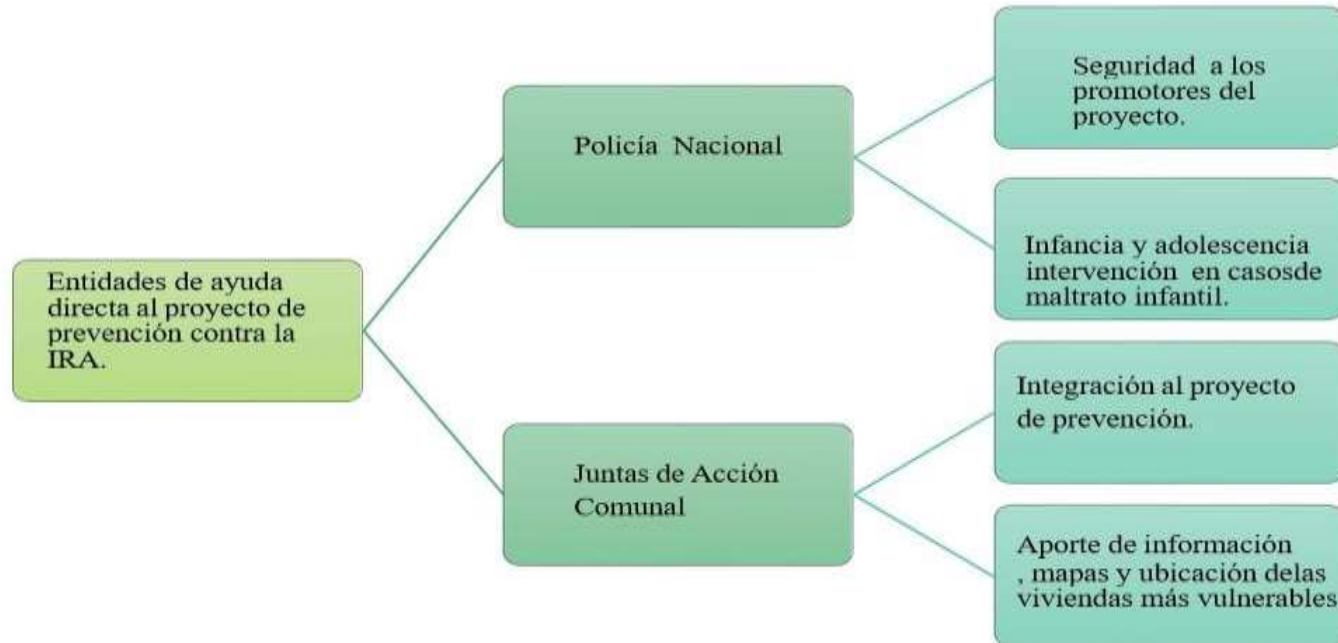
Entidades de ayuda directa al proyecto de prevención contra la IRA.

Policía Nacional

Seguridad a los promotores del proyecto.

Infancia y adolescencia intervención en casosde maltrato infantil.

Juntas de Acción Comunal

Integración al proyecto de prevención.

Aporte de información , mapas y ubicación delas viviendas más vulnerables